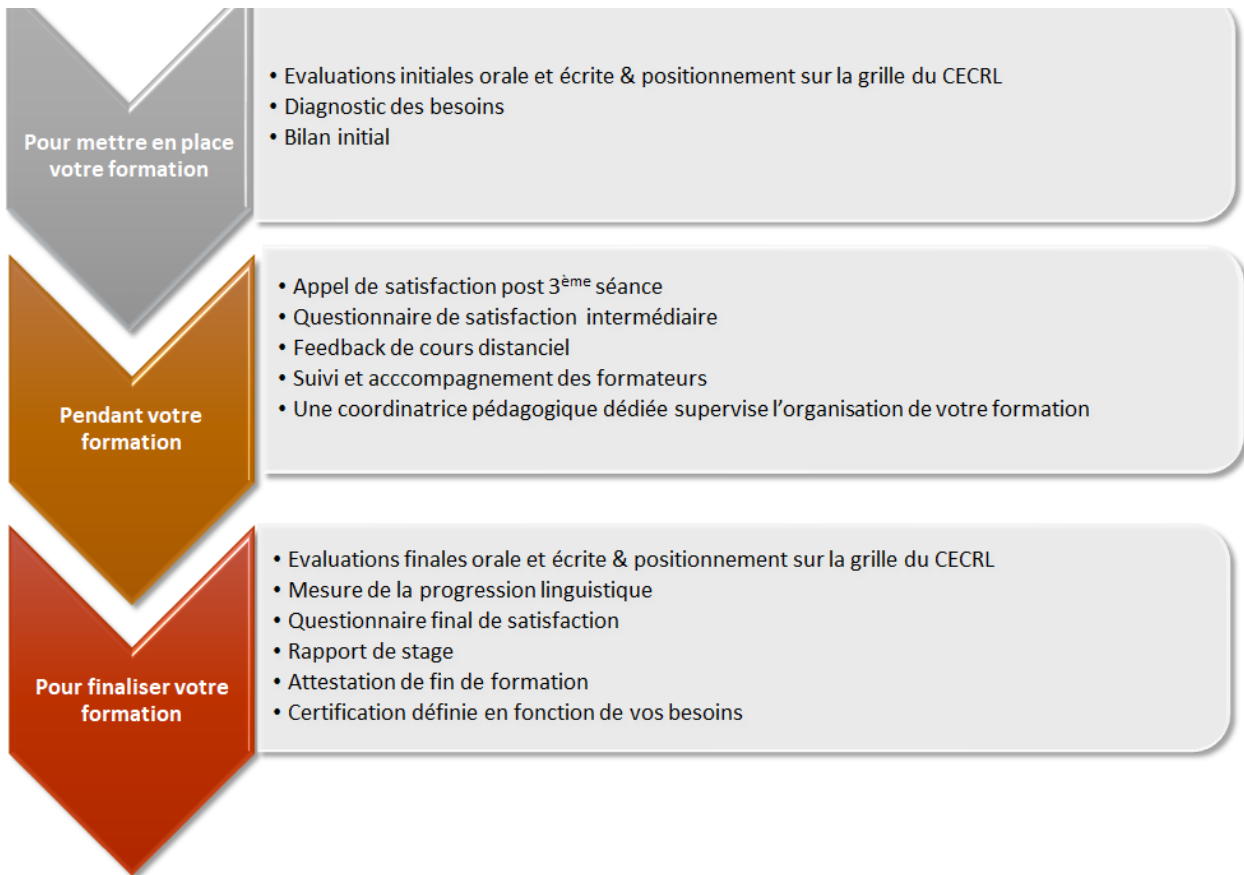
Pour mettre en place votre formation

• Evaluations initiales orale et écrite & positionnement sur la grille du CECRL
• Diagnostic des besoins
• Bilan initial

Pendant votre formation

• Appel de satisfaction post 3$^{ème}$ séance
• Questionnaire de satisfaction intermédiaire
• Feedback de cours distanciel
• Suivi et acccompagnement des formateurs
• Une coordinatrice pédagogique dédiée supervise l'organisation de votre formation

Pour finaliser votre formation

• Evaluations finales orale et écrite & positionnement sur la grille du CECRL
• Mesure de la progression linguistique
• Questionnaire final de satisfaction
• Rapport de stage
• Attestation de fin de formation
• Certification définie en fonction de vos besoins